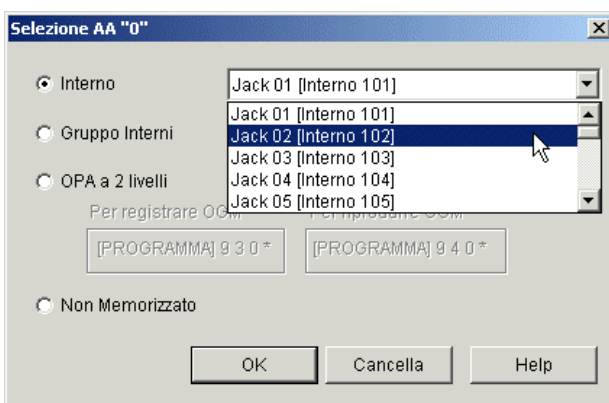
Selezione AA "0"

Interno

Jack 01 [Interno 101]

Jack 01 [Interno 101]
Jack 02 [Interno 102]
Jack 03 [Interno 103]
Jack 04 [Interno 104]
Jack 05 [Interno 105]

Gruppo Interni

OPA a 2 livelli

Per registrare OGM

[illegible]

[PROGRAMMA] 9 3 0 *

[PROGRAMMA] 9 4 0 *

Non Memorizzato

OK

Cancella

Help